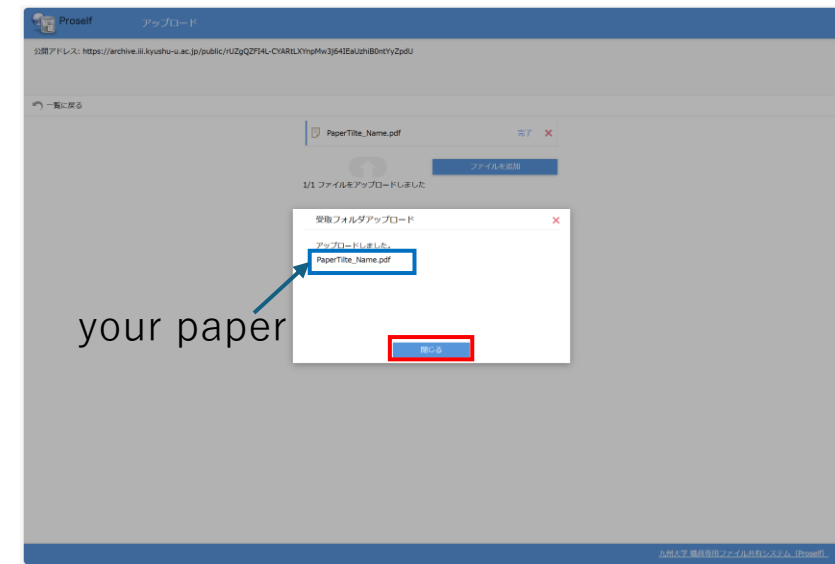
Proself アップロード

公開アドレス: https://archive.iii.kyushu-u.ac.jp/public/rUZgQZFI4L-CYARtLXYnpMw3j64IEaUzhiB0ntYyZpdU

一覧に戻る

PaperTilte_Name.pdf 完了 ✕

ファイルを追加

1/1 ファイルをアップロードしました

受取フォルダアップロード ✕

アップロードしました。

PaperTilte_Name.pdf

your paper

閉じる

九州大学 職員専用ファイル共有システム（Proself）